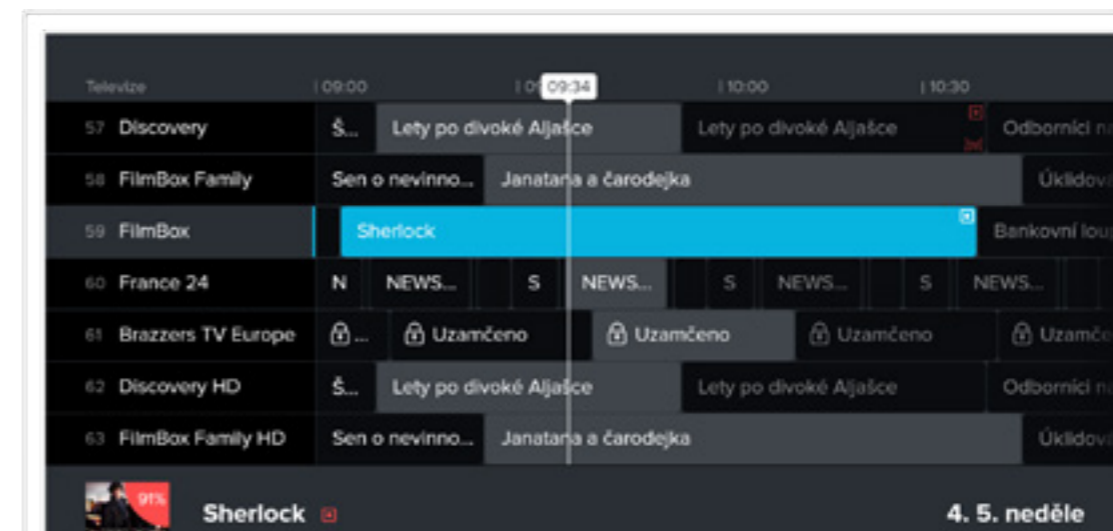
Televize | 09:00 | 09:34 | 10:00 | 10:30

| | | | | | | | | | |
|---|---|---|---|---|---|---|---|---|---|
| 57 Discovery | Š... | Lety po divoké Aljašce | Lety po divoké Aljašce | Odborníci n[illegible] | | | | | |
| 58 FilmBox Family | Sen o nevinno... | Janatana a čarodejka | Úklidov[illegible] | | | | | | |
| 59 FilmBox | Sherlock | Bankovní lou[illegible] | | | | | | | |
| 60 France 24 | N | NEWS... | S | NEWS... | S | NEWS... | S | NEWS... | |
| 61 Brazzers TV Europe | ... | Uzamčeno | Uzamčeno | Uzamčeno | Uzamč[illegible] | | | | |
| 62 Discovery HD | Š... | Lety po divoké Aljašce | Lety po divoké Aljašce | Odborníci n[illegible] | | | | | |
| 63 FilmBox Family HD | Sen o nevinno... | Janatana a čarodejka | Úklidov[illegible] | | | | | | |

91%
Sherlock
4. 5. neděle